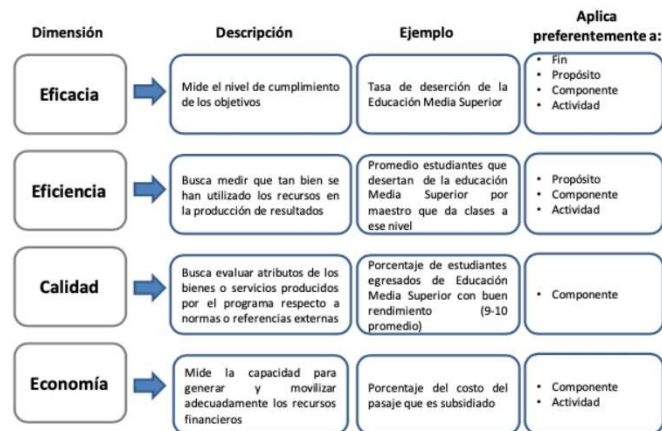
| Dimensión | Descripción | Ejemplo | Aplica preferentemente a: |
|---|---|---|---|
| Eficacia | Mide el nivel de cumplimiento de los objetivos | Tasa de deserción de la Educación Media Superior | • Fin • Propósito • Componente • Actividad |
| Eficiencia | Busca medir que tan bien se han utilizado los recursos en la producción de resultados | Promedio estudiantes que desertan de la educación Media Superior por maestro que da clases a ese nivel | • Propósito • Componente • Actividad |
| Calidad | Busca evaluar atributos de los bienes o servicios producidos por el programa respecto a normas o referencias externas | Porcentaje de estudiantes egresados de Educación Media Superior con buen rendimiento (9-10 promedio) | • Componente |
| Economía | Mide la capacidad para generar y movilizar adecuadamente los recursos financieros | Porcentaje del costo del pasaje que es subsidiado | • Componente • Actividad |